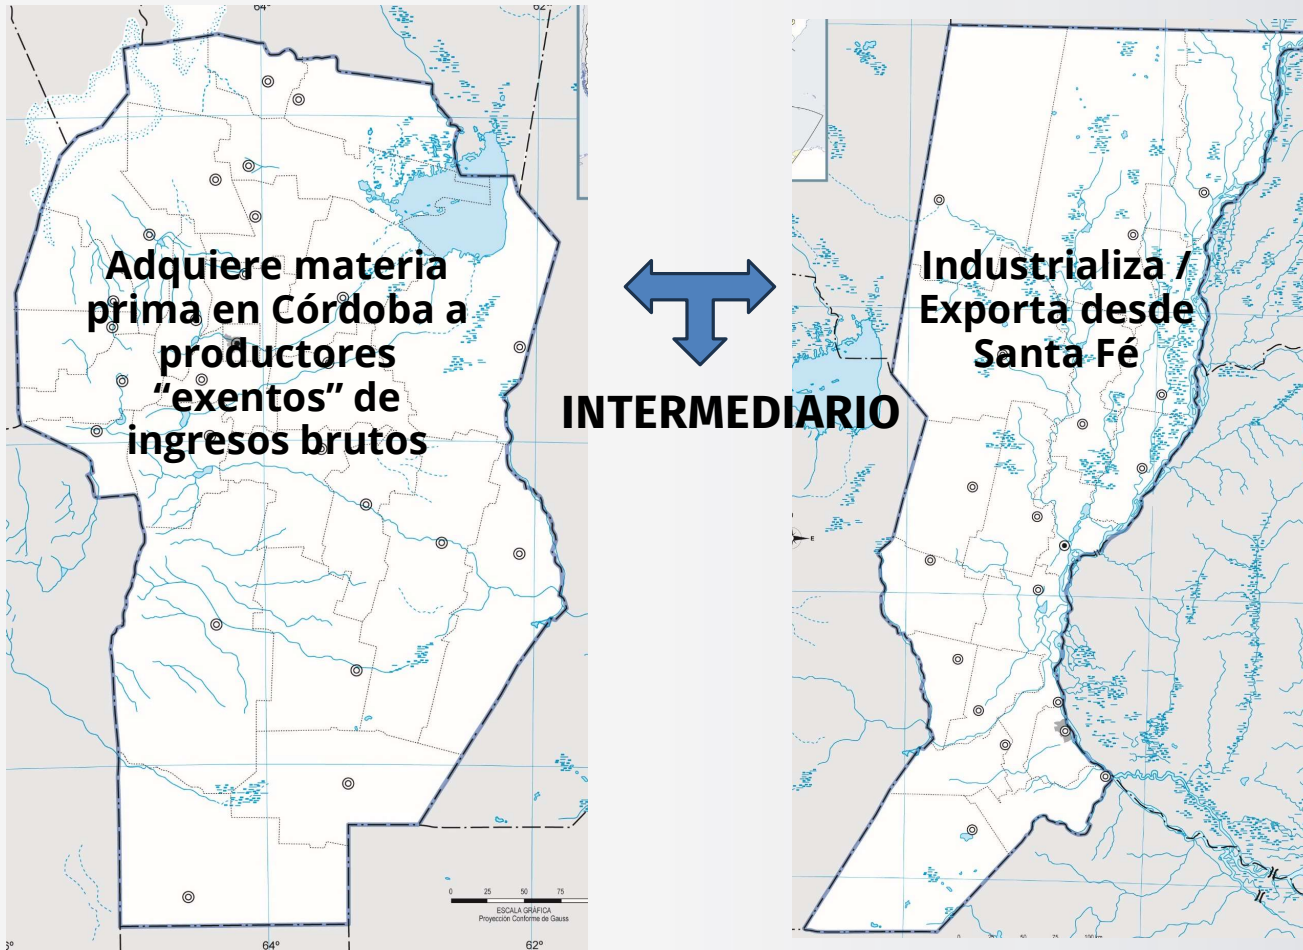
64°
62°

Adquiere materia prima en Córdoba a productores "exentos" de ingresos brutos

INTERMEDIARIO

Industrializa / Exporta desde Santa Fé

0 25 50 75
ESCALA GRÁFICA
Proyección Conforme de Gauss

64°
62°